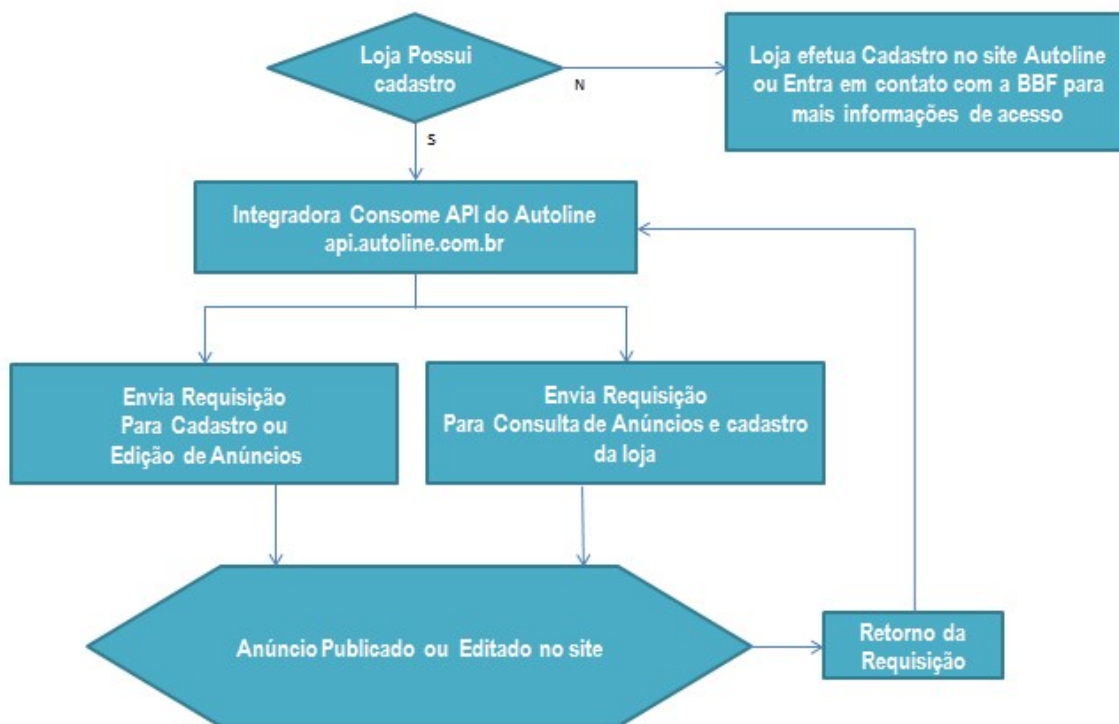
Loja Possui cadastro

N

Loja efetua Cadastro no site Autoline ou Entra em contato com a BBF para mais informações de acesso

S

Integradora Consome API do Autoline api.autoline.com.br

Envia Requisição Para Cadastro ou Edição de Anúncios

Envia Requisição Para Consulta de Anúncios e cadastro da loja

Anúncio Publicado ou Editado no site

Retorno da Requisição